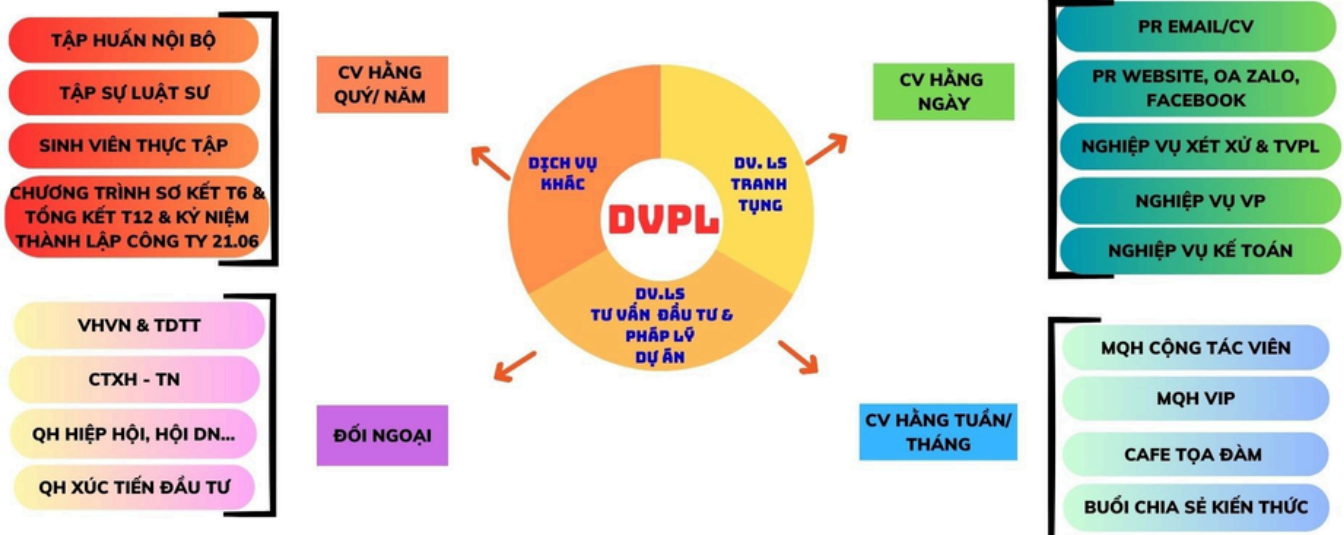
TẬP HUẤN NỘI BỘ

TẬP SỰ LUẬT SƯ

SINH VIÊN THỰC TẬP

CHƯƠNG TRÌNH SƠ KẾT T6 & TỔNG KẾT T12 & KỶ NIỆM THÀNH LẬP CÔNG TY 21.06

CV HẰNG QUÝ/ NĂM

DỊCH VỤ KHÁC

DV. LS TRANH TỤNG

DVPL

DV.LS TƯ VẤN ĐẦU TƯ & PHÁP LÝ DỰ ÁN

CV HẰNG NGÀY

PR EMAIL/CV

PR WEBSITE, OA ZALO, FACEBOOK

NGHIỆP VỤ XÉT XỬ & TVPL

NGHIỆP VỤ VP

NGHIỆP VỤ KẾ TOÁN

VHVN & TDTT

CTXH - TN

QH HIỆP HỘI, HỘI DN...

QH XÚC TIẾN ĐẦU TƯ

ĐỐI NGOẠI

CV HẰNG TUẦN/ THÁNG

MQH CỘNG TÁC VIÊN

MQH VIP

CAFE TỌA ĐÀM

BUỔI CHIA SẺ KIẾN THỨC